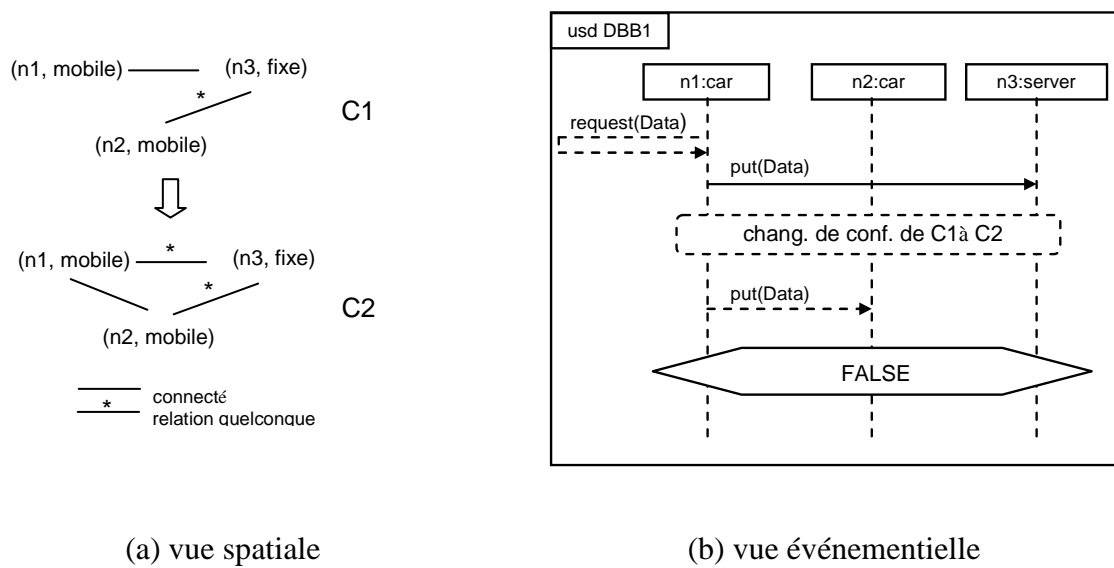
(n1, mobile) (n3, fixe)

*

(n2, mobile)

C1

(n1, mobile) * (n3, fixe)

*

(n2, mobile)

C2

connecté

*

relation quelconque

usd DBB1

n1:car

n2:car

n3:server

request(Data)

put(Data)

chang. de conf. de C1à C2

put(Data)

FALSE

(a) vue spatiale

(b) vue événementielle